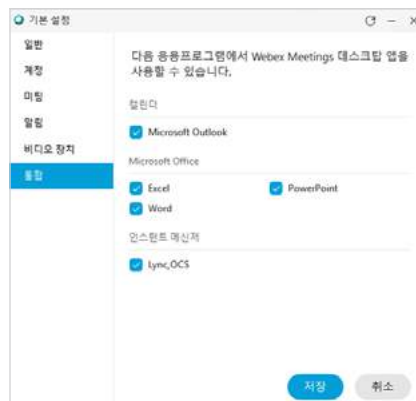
기본 설정

일반
계정
미팅
알림
비디오 장치
통합

다음 응용프로그램에서 Webex Meetings 데스크탑 앱을 사용할 수 있습니다.

캘린더
Microsoft Outlook

Microsoft Office
Excel
PowerPoint
Word

인스턴트 메신저
Lync,OCS

저장
취소